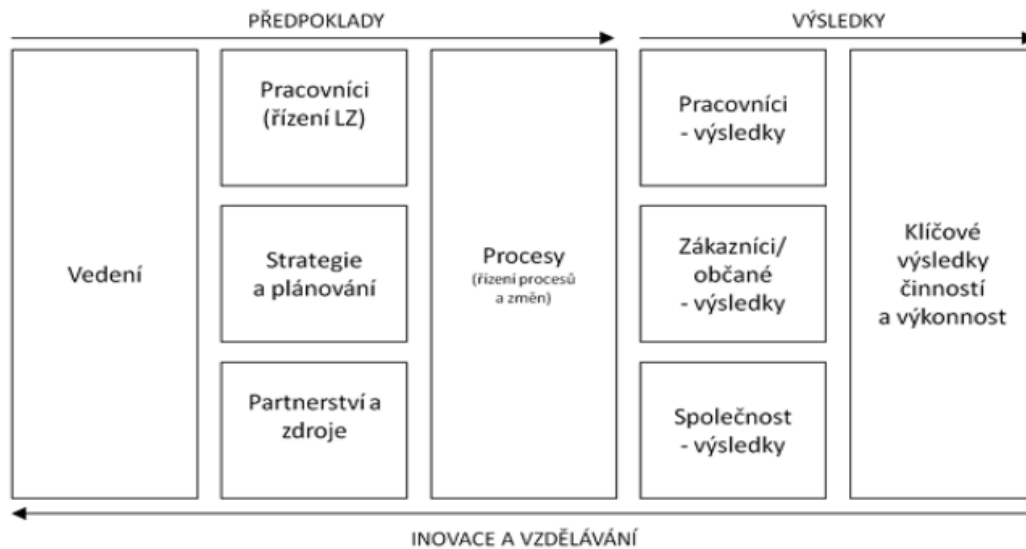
PŘEDPOKLADY

VÝSLEDKY

Vedení

Pracovníci (řízení LZ)

Strategie a plánování

Partnerství a zdroje

Procesy (řízení procesů a změn)

Pracovníci - výsledky

Zákazníci/ občané - výsledky

Společnost - výsledky

Klíčové výsledky činností a výkonnost

INOVACE A VZDĚLÁVÁNÍ